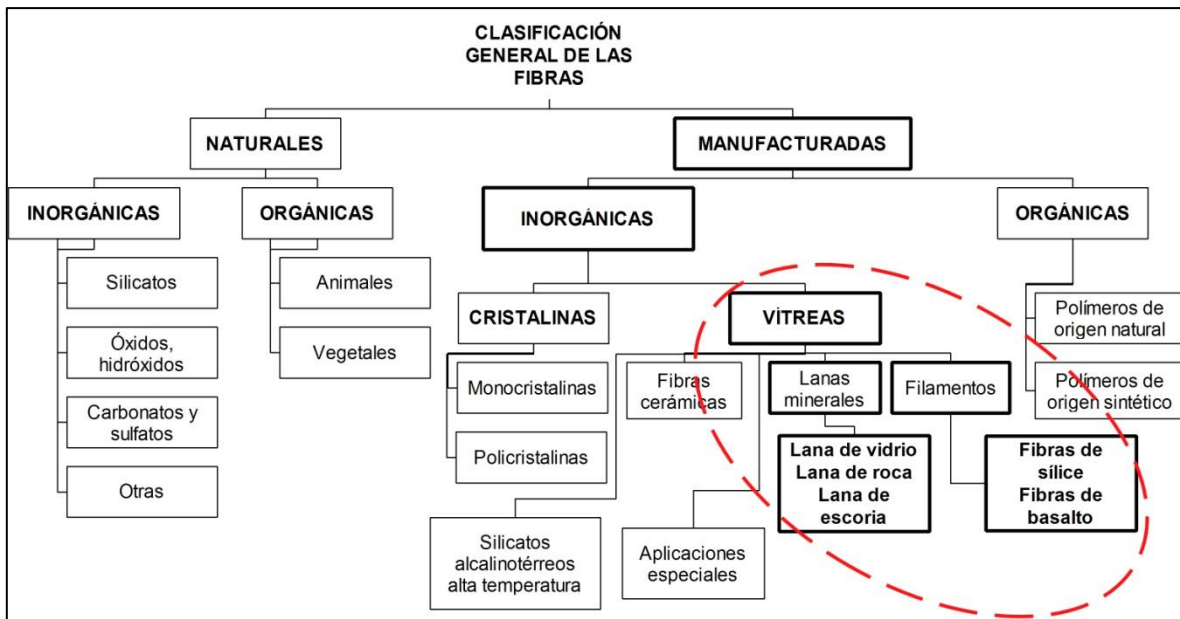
CLASIFICACIÓN GENERAL DE LAS FIBRAS

NATURALES

INORGÁNICAS

Silicatos

Óxidos, hidróxidos

Carbonatos y sulfatos

Otras

ORGÁNICAS

Animales

Vegetales

MANUFACTURADAS

INORGÁNICAS

CRISTALINAS

Monocristalinas

Policristalinas

VÍTREAS

Fibras cerámicas

Lanas minerales

Lana de vidrio
Lana de roca
Lana de escoria

Filamentos

Fibras de sílice
Fibras de basalto

Silicatos alcalinotérreos alta temperatura

Aplicaciones especiales

ORGÁNICAS

Polímeros de origen natural

Polímeros de origen sintético